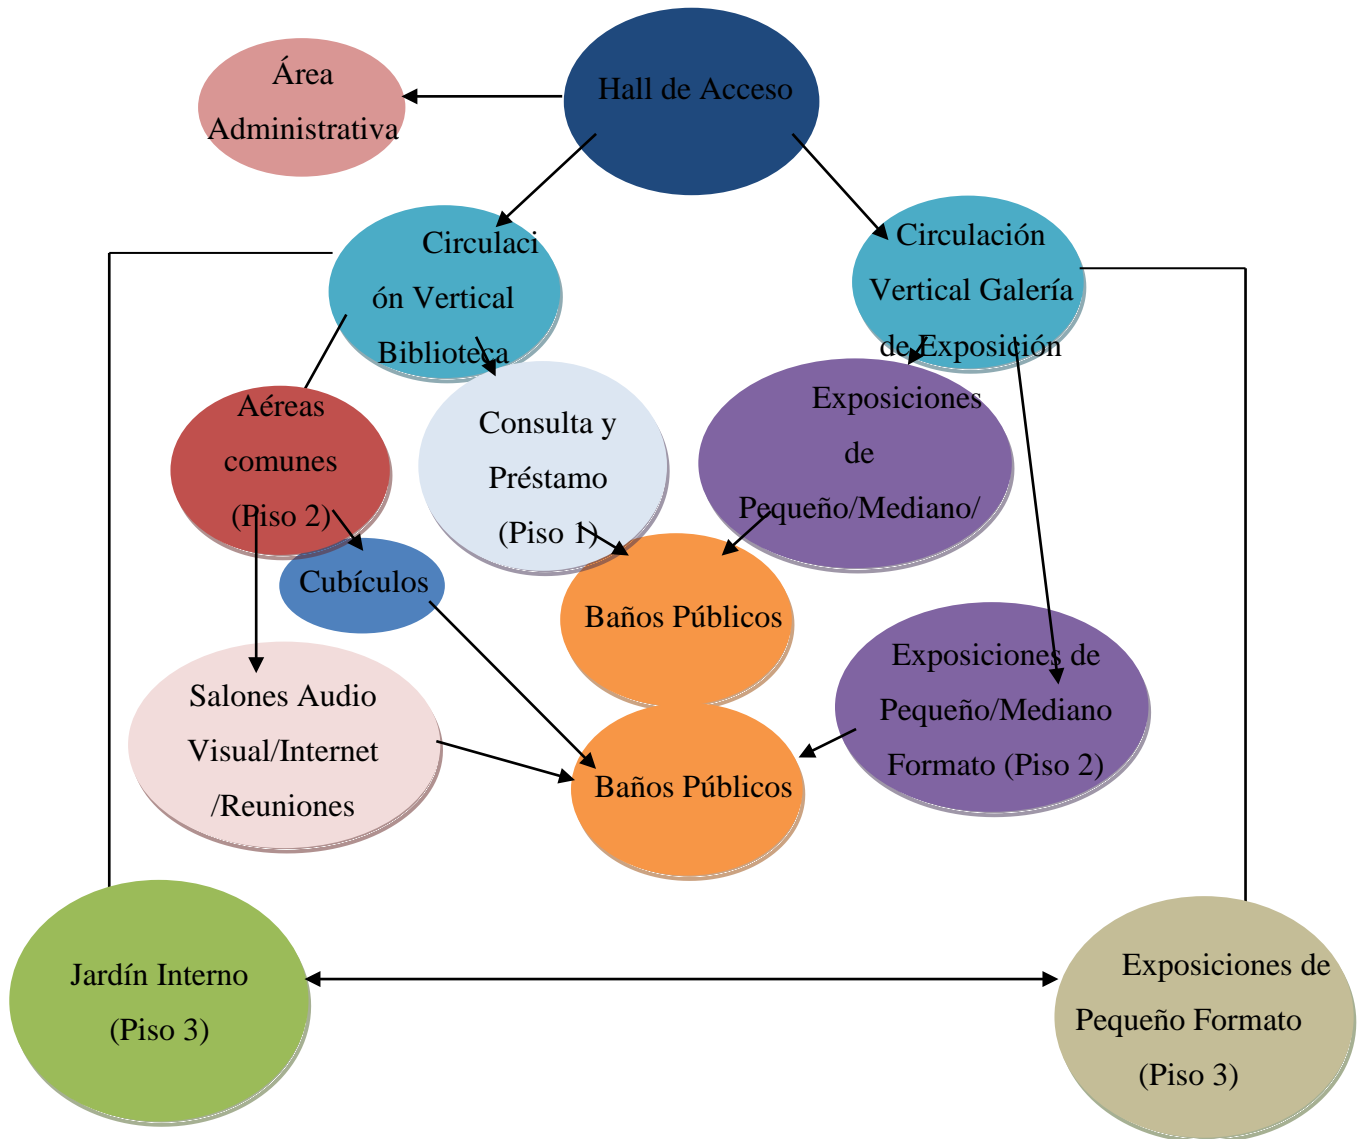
Área Administrativa

Hall de Acceso

Circulación Vertical Biblioteca

Circulación Vertical Galería de Exposición

Aéreas comunes (Piso 2)

Consulta y Préstamo (Piso 1)

Exposiciones de Pequeño/Mediano/

Cubículos

Baños Públicos

Exposiciones de Pequeño/Mediano Formato (Piso 2)

Salones Audio Visual/Internet /Reuniones

Baños Públicos

Jardín Interno (Piso 3)

Exposiciones de Pequeño Formato (Piso 3)